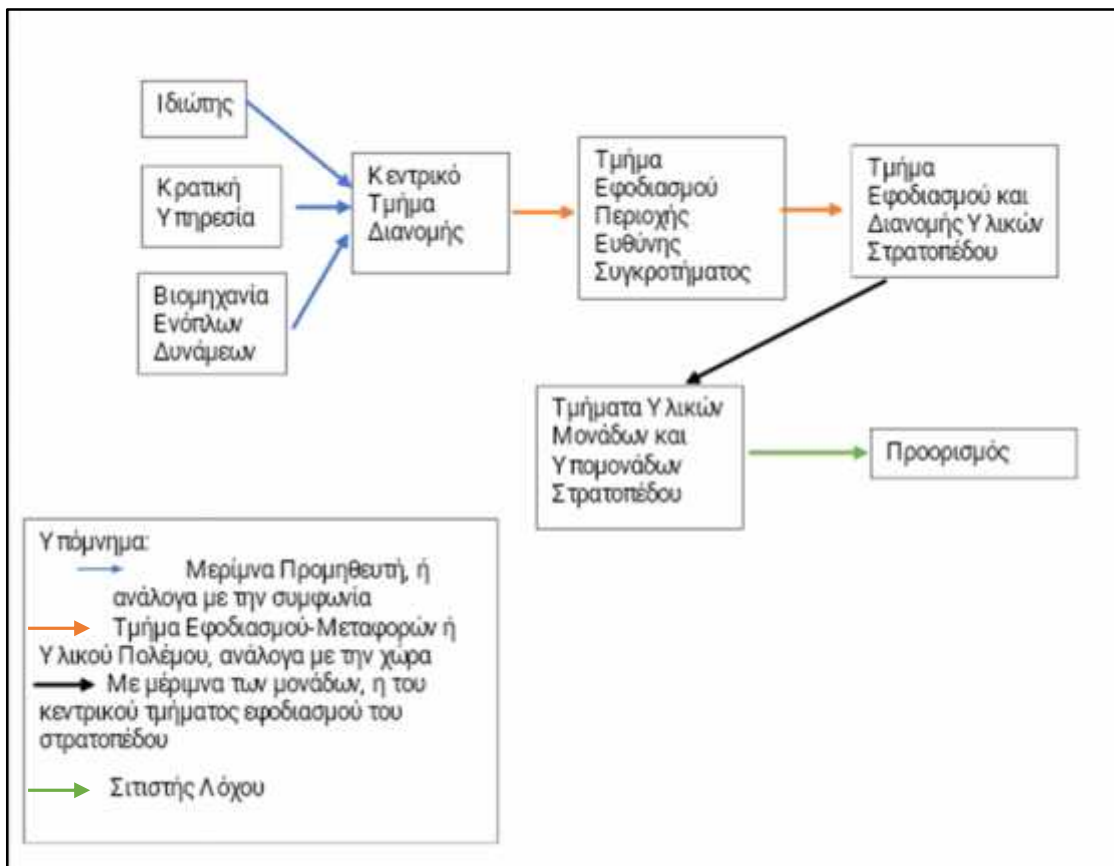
Ιδιώτης

Κρατική Υπηρεσία

Βιομηχανία Ενόπλων Δυνάμεων

Κεντρικό Τμήμα Διανομής

Τμήμα Εφοδιασμού Περιοχής Ευθύνης Συγκροτήματος

Τμήμα Εφοδιασμού και Διανομής Υλικών Στρατοπέδου

Τμήματα Υλικών Μονάδων και Υπομονάδων Στρατοπέδου

Προορισμός

Υπόμνημα:
Μερίμνα Προμηθευτή, ή ανάλογα με την συμφωνία
Τμήμα Εφοδιασμού-Μεταφορών ή Υλικού Πολέμου, ανάλογα με την χώρα
Με μέριμνα των μονάδων, η του κεντρικού τμήματος εφοδιασμού του στρατοπέδου
Σιτιστής Λόχου